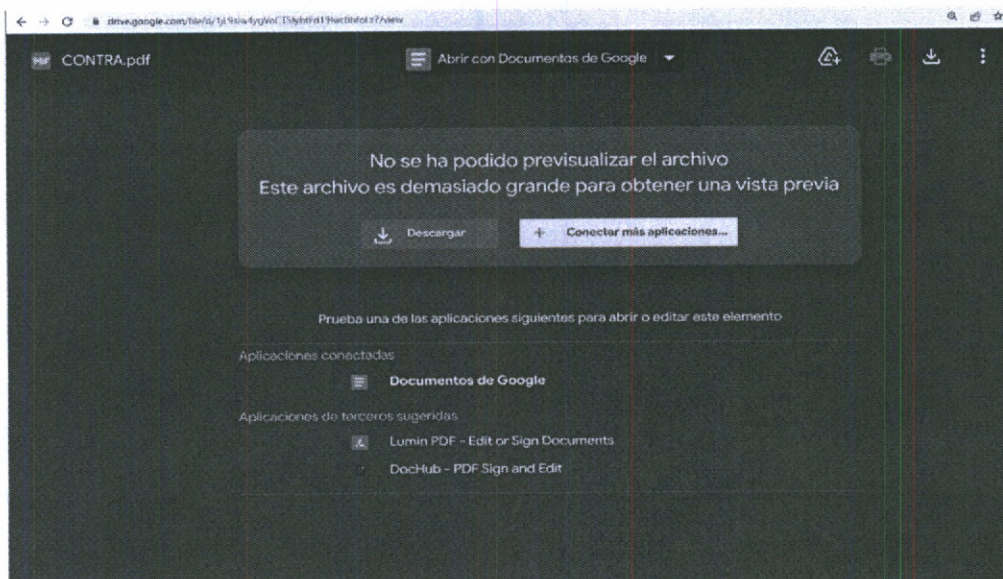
drive.google.com/file/d/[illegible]/view

PDF CONTRA.pdf

Abrir con Documentos de Google

No se ha podido previsualizar el archivo
Este archivo es demasiado grande para obtener una vista previa

Descargar

+ Conectar más aplicaciones...

Prueba una de las aplicaciones siguientes para abrir o editar este elemento

Aplicaciones conectadas

Documentos de Google

Aplicaciones de terceros sugeridas

Lumin PDF - Edit or Sign Documents

DocHub - PDF Sign and Edit